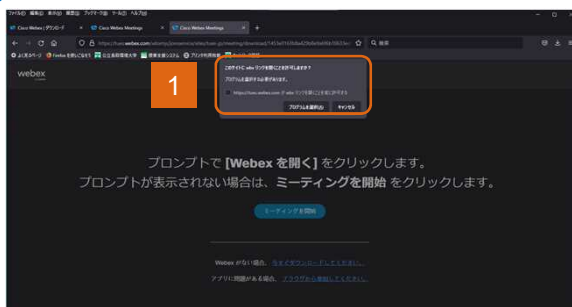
ファイル(F) 編集(E) 表示(V) 履歴(S) ブックマーク(B) ツール(T) ヘルプ(H)

Cisco Webex | ダウンロード
Cisco Webex Meetings
Cisco Webex Meetings

Q 検索

webex

1

このサイトに webex リンクを開くことを許可しますか？

プログラムを選択する必要があります。

https://tuss.webex.com の webex リンクを常に開くことを許可する

プログラムを選択(C)
キャンセル

プロンプトで [Webex を開く] をクリックします。
プロンプトが表示されない場合は、ミーティングを開始 をクリックします。

ミーティングを開始

Webex がない場合、今すぐダウンロードしてください。

アプリに問題がある場合、ブラウザから参加してください。